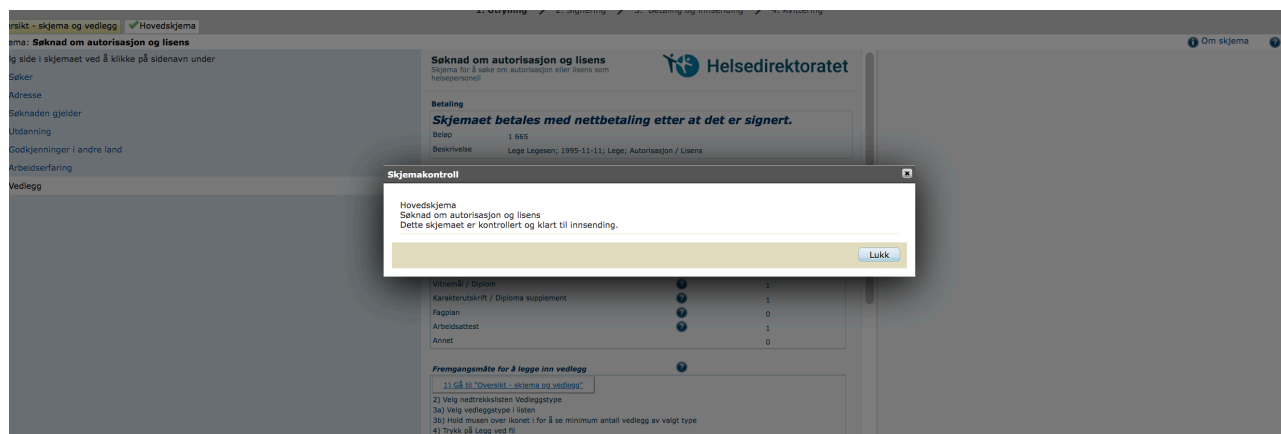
rsikt - skjema og vedlegg Hovedskjema

ema: Søknad om autorisasjon og lisens

Om skjema

lg side i skjemaet ved å klikke på sidenavn under
Søker
Adresse
Søknaden gjelder
Utdanning
Godkjenninger i andre land
Arbeidserfaring
Vedlegg

Søknad om autorisasjon og lisens
Skjema for å søke om autorisasjon eller lisens som helsepersonell

Helsedirektoratet

Betaling
Skjemaet betales med nettbetaling etter at det er signert.
Beløp 1 665
Beskrivelse Lege Legesen; 1995-11-11; Lege; Autorisasjon / Lisens

Skjemakontroll

Hovedskjema
Søknad om autorisasjon og lisens
Dette skjemaet er kontrollert og klart til innsending.

Lukk

| | |
|---|---|
| Vitnemål / Diplom | 1 |
| Karakterutskrift / Diploma supplement | 1 |
| Fagplan | 0 |
| Arbeidsattest | 1 |
| Annet | 0 |

Fremgangsmåte for å legge inn vedlegg
1) Gå til "Oversikt - skjema og vedlegg"
2) Velg nedtrekkslisten Vedleggstype
3a) Velg vedleggstype i listen
3b) Hold musen over ikonet i for å se minimum antall vedlegg av valgt type
4) Trykk på Legg ved fil